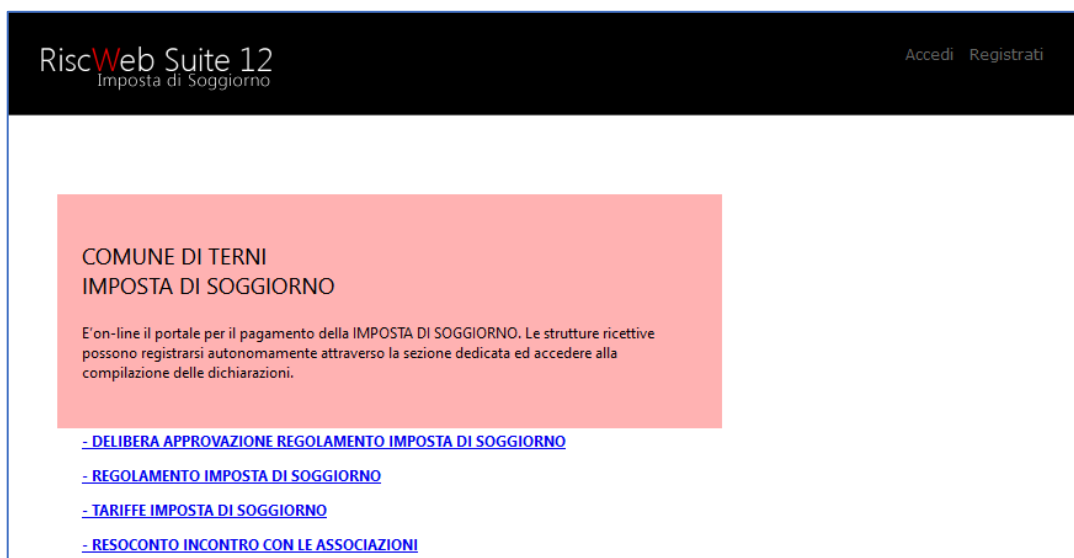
RiscWeb Suite 12
Imposta di Soggiorno

Accedi Registrati

COMUNE DI TERNI
IMPOSTA DI SOGGIORNO

E'on-line il portale per il pagamento della IMPOSTA DI SOGGIORNO. Le strutture ricettive possono registrarsi autonomamente attraverso la sezione dedicata ed accedere alla compilazione delle dichiarazioni.

- DELIBERA APPROVAZIONE REGOLAMENTO IMPOSTA DI SOGGIORNO

- REGOLAMENTO IMPOSTA DI SOGGIORNO

- TARIFFE IMPOSTA DI SOGGIORNO

- RESOCONTO INCONTRO CON LE ASSOCIAZIONI